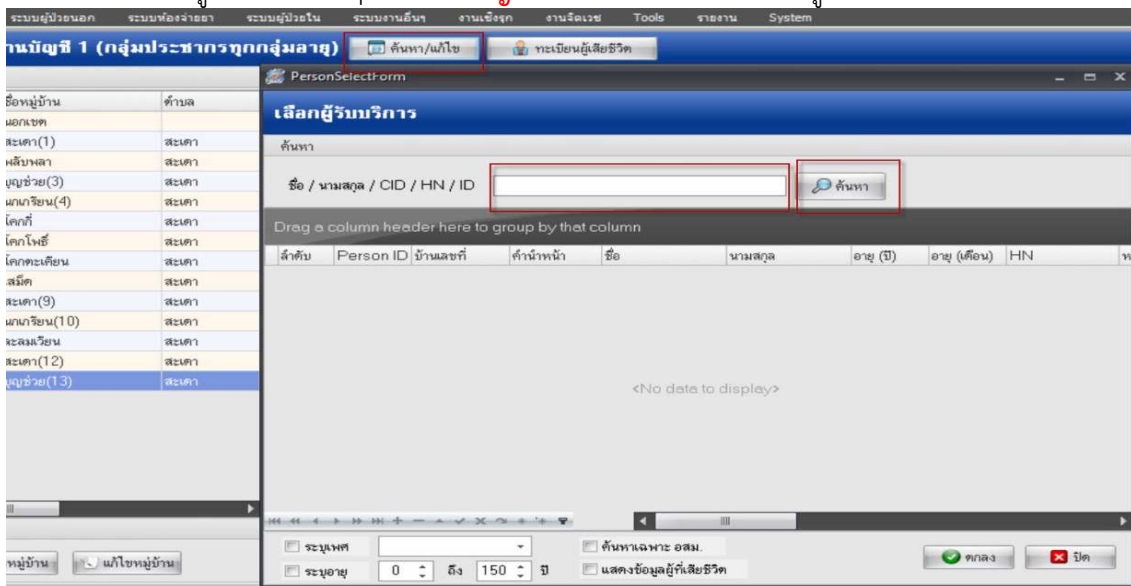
ระบบผู้ป่วยนอก ระบบห้องจ่ายยา ระบบผู้ป่วยใน ระบบงานอื่นๆ งานเชิงรุก งานจัดเวช Tools รายงาน System

านบัญชี 1 (กลุ่มประชากรทุกกลุ่มอายุ) ค้นหา/แก้ไข ทะเบียนผู้เสียชีวิต

| ชื่อหมู่บ้าน | ตำบล |
|---|---|
| นอกเขต | |
| สะเดา(1) | สะเดา |
| หลับพลา | สะเดา |
| บุญช่วย(3) | สะเดา |
| นกเกรียน(4) | สะเดา |
| โคกกี่ | สะเดา |
| โคกโพธิ์ | สะเดา |
| โคกตะเคียน | สะเดา |
| สมิด | สะเดา |
| สะเดา(9) | สะเดา |
| นกเกรียน(10) | สะเดา |
| ระลมเวียน | สะเดา |
| สะเดา(12) | สะเดา |
| บุญช่วย(13) | สะเดา |

หมู่บ้าน แก้ไขหมู่บ้าน

PersonSelectForm

เลือกผู้รับบริการ

ค้นหา

ชื่อ / นามสกุล / CID / HN / ID ค้นหา

Drag a column header here to group by that column

| ลำดับ | Person ID | บ้านเลขที่ | คำนำหน้า | ชื่อ | นามสกุล | อายุ (ปี) | อายุ (เดือน) | HN |
|---|---|---|---|---|---|---|---|---|

<No data to display>

ระบุเพศ ค้นหาเฉพาะ อสม.

ระบุอายุ 0 ถึง 150 ปี แสดงข้อมูลผู้ที่เสียชีวิต

ตกลง ปิด